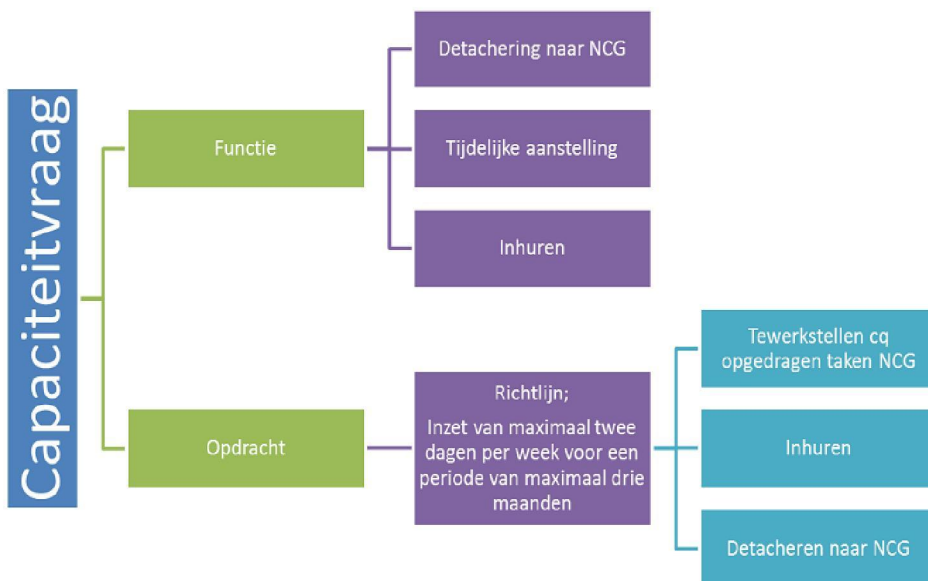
Capaciteitvraag

Functie

Detachering naar NCG

Tijdelijke aanstelling

Inhuren

Opdracht

Richtlijn;

Inzet van maximaal twee dagen per week voor een periode van maximaal drie maanden

Tewerkstellen cq opgedragen taken NCG

Inhuren

Detacheren naar NCG